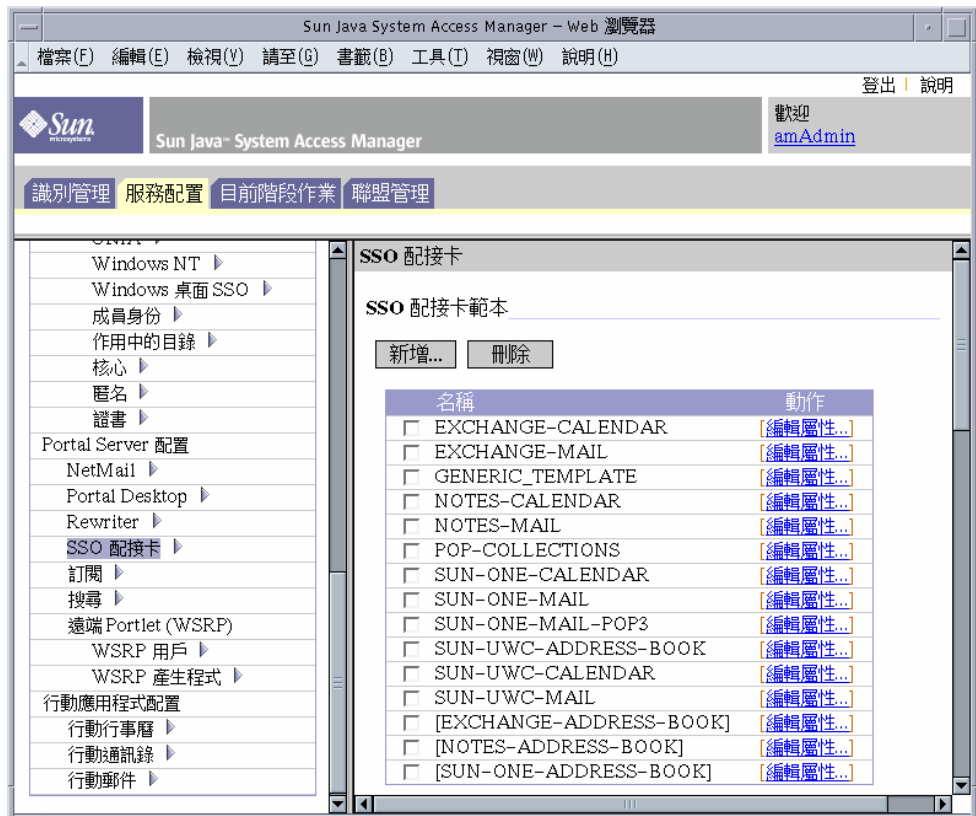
Sun Java System Access Manager – Web 瀏覽器

檔案(F) 編輯(E) 檢視(V) 請至(G) 書籤(B) 工具(T) 視窗(W) 說明(H)

登出 | 說明

Sun microsystems

Sun Java™ System Access Manager

歡迎
amAdmin

識別管理 服務配置 目前階段作業 聯盟管理

Windows NT
Windows 桌面 SSO
成員身份
作用中的目錄
核心
匿名
證書
Portal Server 配置
NetMail
Portal Desktop
Rewriter
SSO 配接卡
訂閱
搜尋
遠端 Portlet (WSRP)
WSRP 用戶
WSRP 產生程式
行動應用程式配置
行動行事曆
行動通訊錄
行動郵件

SSO 配接卡

SSO 配接卡範本

新增... 刪除

| 名稱 | 動作 |
|---|---|
| EXCHANGE-CALENDAR | [編輯屬性...] |
| EXCHANGE-MAIL | [編輯屬性...] |
| GENERIC_TEMPLATE | [編輯屬性...] |
| NOTES-CALENDAR | [編輯屬性...] |
| NOTES-MAIL | [編輯屬性...] |
| POP-COLLECTIONS | [編輯屬性...] |
| SUN-ONE-CALENDAR | [編輯屬性...] |
| SUN-ONE-MAIL | [編輯屬性...] |
| SUN-ONE-MAIL-POP3 | [編輯屬性...] |
| SUN-UWC-ADDRESS-BOOK | [編輯屬性...] |
| SUN-UWC-CALENDAR | [編輯屬性...] |
| SUN-UWC-MAIL | [編輯屬性...] |
| [EXCHANGE-ADDRESS-BOOK] | [編輯屬性...] |
| [NOTES-ADDRESS-BOOK] | [編輯屬性...] |
| [SUN-ONE-ADDRESS-BOOK] | [編輯屬性...] |